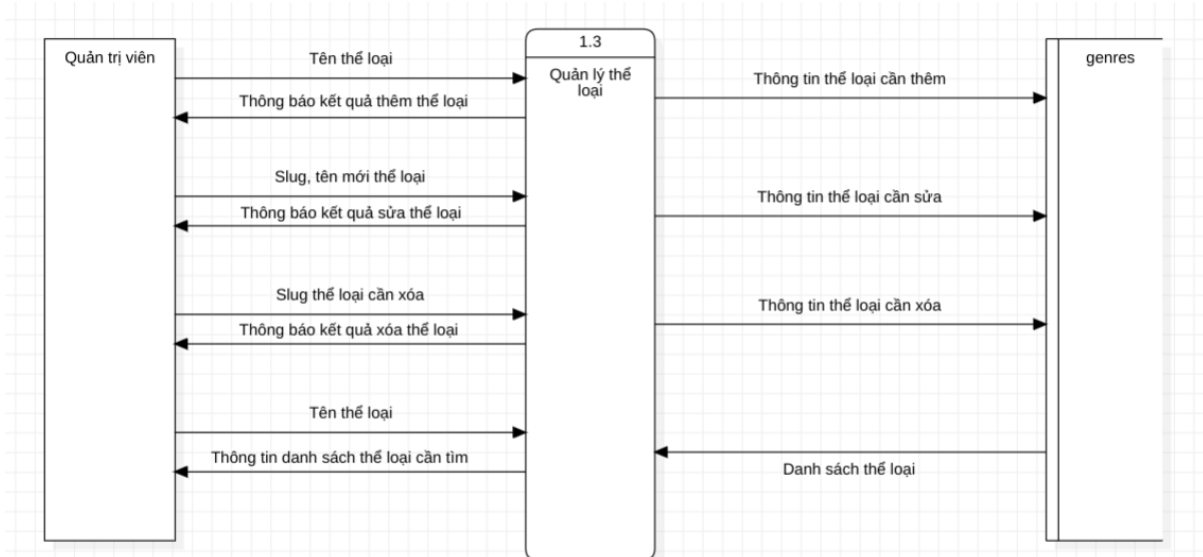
Quản trị viên

Tên thể loại

Thông báo kết quả thêm thể loại

Slug, tên mới thể loại

Thông báo kết quả sửa thể loại

Slug thể loại cần xóa

Thông báo kết quả xóa thể loại

Tên thể loại

Thông tin danh sách thể loại cần tìm

1.3

Quản lý thể loại

Thông tin thể loại cần thêm

Thông tin thể loại cần sửa

Thông tin thể loại cần xóa

Danh sách thể loại

genres